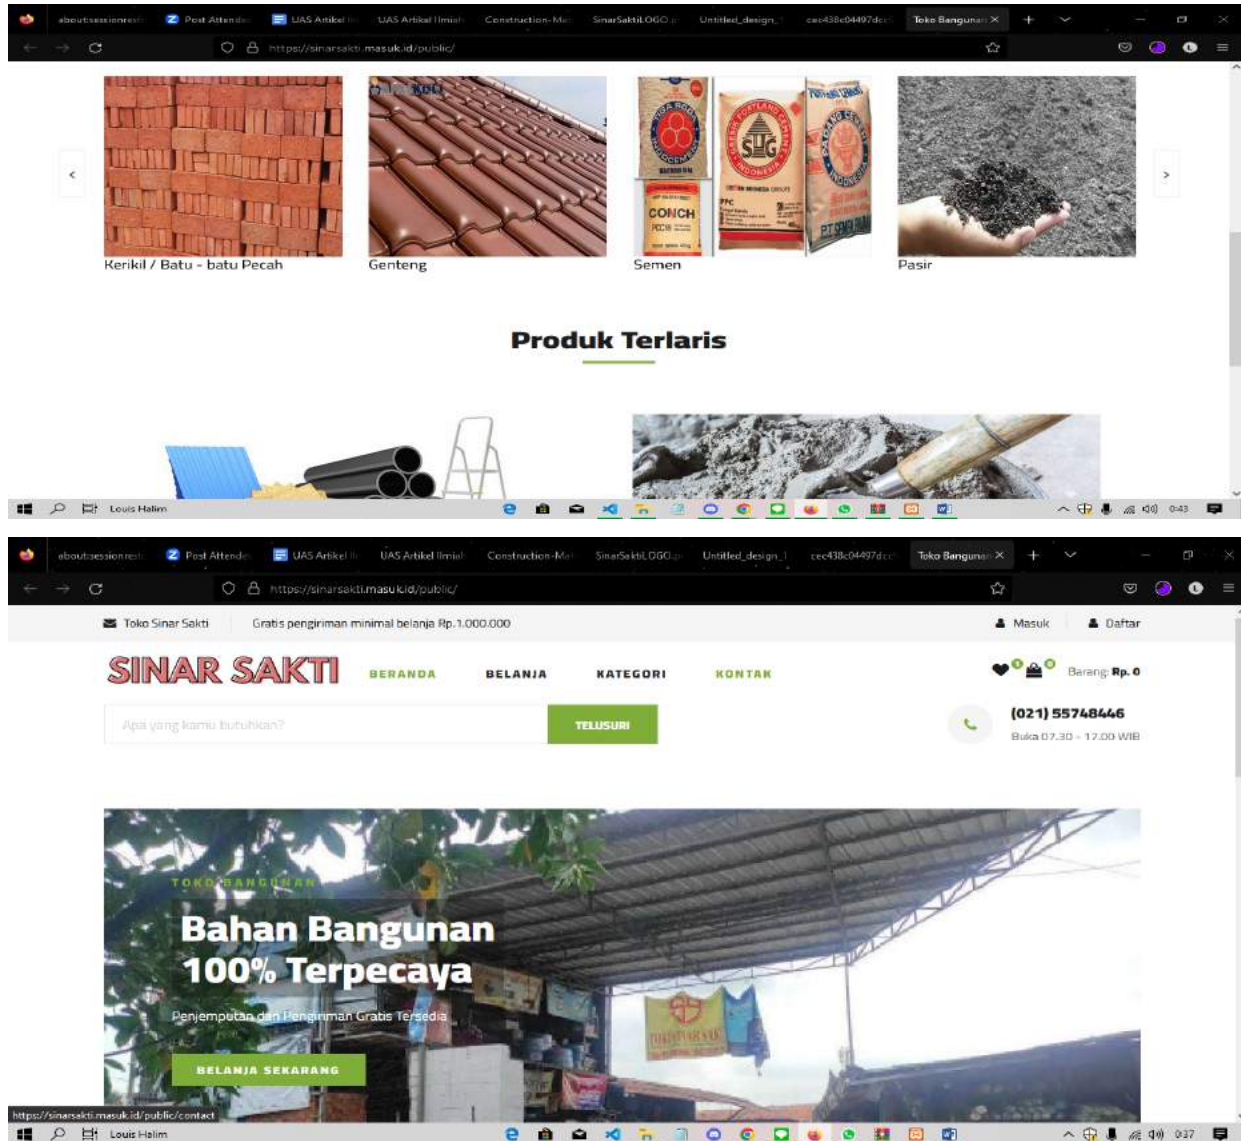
aboutsessionrest | Post Attendee | UAS Artikel Ilmiah | UAS Artikel Ilmiah | Construction-Mat | SinarSaktiLOGO | Untitled_design_ | cec438c04497dcc | Toko Bangunan ×

https://sinarsakti.masuk.id/public/

Kerikil / Batu - batu Pecah

Genteng

Semen

Pasir

Produk Terlaris

Louis Halim

0:43

aboutsessionrest | Post Attendee | UAS Artikel Ilmiah | UAS Artikel Ilmiah | Construction-Mat | SinarSaktiLOGO | Untitled_design_ | cec438c04497dcc | Toko Bangunan ×

https://sinarsakti.masuk.id/public/

Toko Sinar Sakti   Gratis pengiriman minimal belanja Rp.1.000.000   Masuk   Daftar

SINAR SAKTI   BERANDA   BELANJA   KATEGORI   KONTAK   0 0   Barang: Rp. 0

Apa yang kamu butuhkan?   TELUSURI

(021) 55748446
Buka 07.30 - 17.00 WIB

TOKO BANGUNAN

Bahan Bangunan 100% Terpecaya

Penjemputan dan Pengiriman Gratis Tersedia

BELANJA SEKARANG

https://sinarsakti.masuk.id/public/contact

Louis Halim

0:37